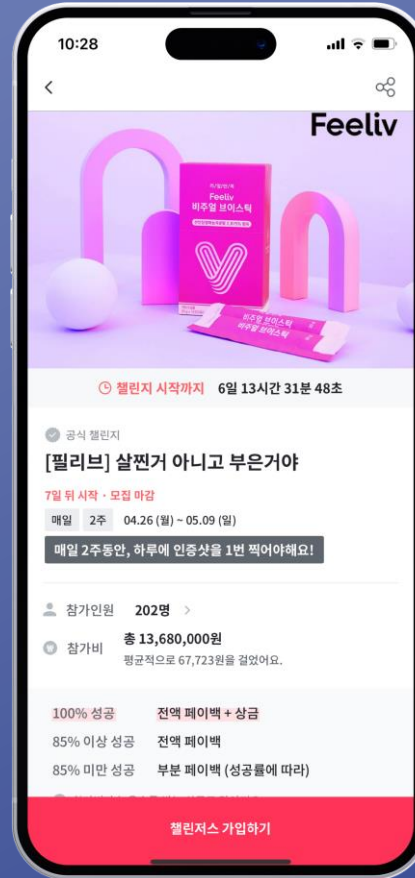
10:28

<

Feeliv

Feeliv
비주얼 브이스틱

비주얼 브이스틱

챌린지 시작까지 6일 13시간 31분 48초

공식 챌린지

[필리브] 살찐거 아니고 부은거야

7일 뒤 시작 · 모집 마감

매일 2주 04.26 (월) ~ 05.09 (일)

매일 2주동안, 하루에 인증샷을 1번 찍어야해요!

참가인원 202명 >

참가비 총 13,680,000원
평균적으로 67,723원을 걸었어요.

100% 성공 전액 페이백 + 상금

85% 이상 성공 전액 페이백

85% 미만 성공 부분 페이백 (성공률에 따라)

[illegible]

챌린저스 가입하기